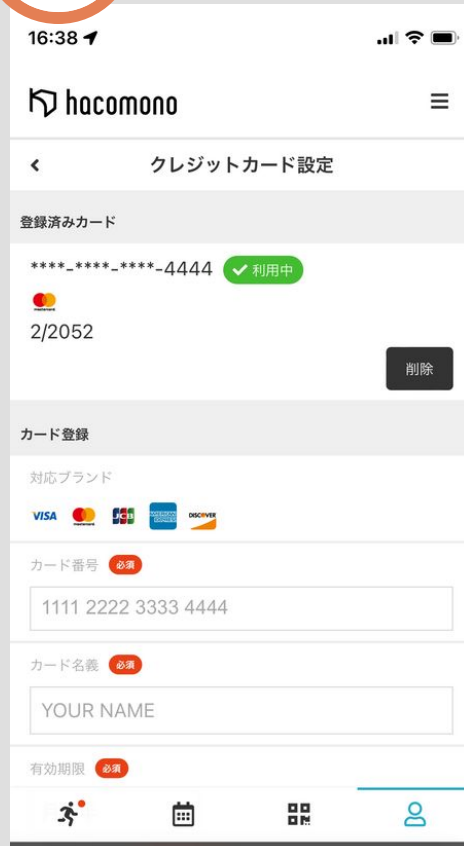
16:38

hacomono

クレジットカード設定

登録済みカード

****-****-****-4444 利用中

2/2052

削除

カード登録

対応ブランド

VISA JCB DISCOVER

カード番号 必須

1111 2222 3333 4444

カード名義 必須

YOUR NAME

有効期限 必須